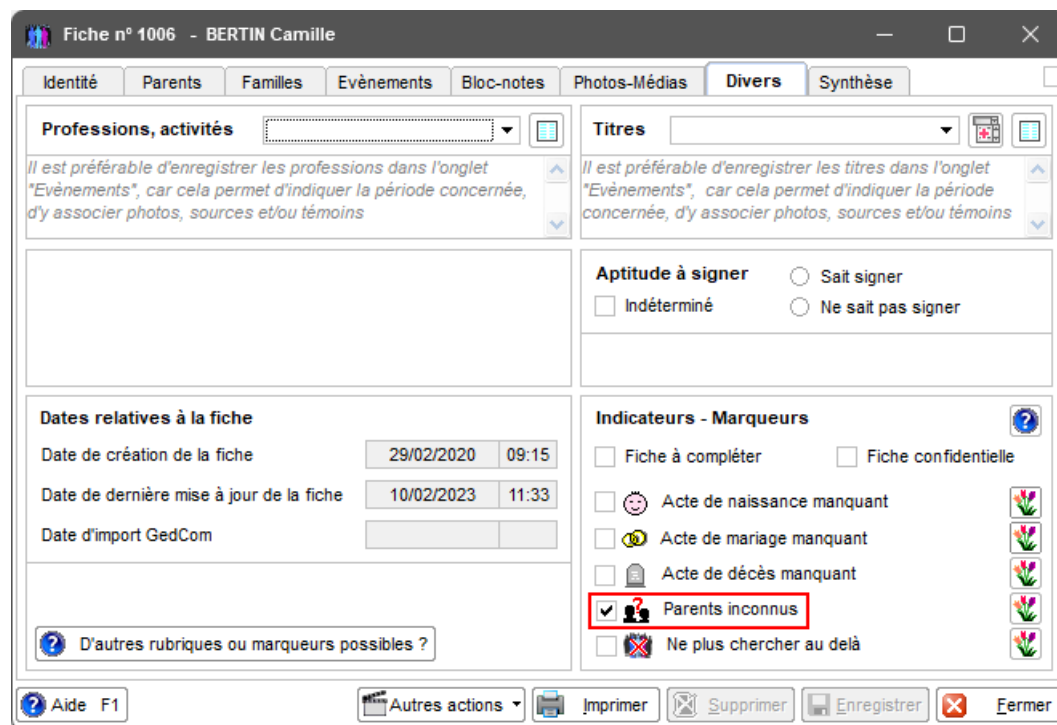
Fiche n° 1006 - BERTIN Camille

Identité | Parents | Familles | Evènements | Bloc-notes | Photos-Médias | Divers | Synthèse

Professions, activités

Il est préférable d'enregistrer les professions dans l'onglet "Evènements", car cela permet d'indiquer la période concernée, d'y associer photos, sources et/ou témoins

Titres

Il est préférable d'enregistrer les titres dans l'onglet "Evènements", car cela permet d'indiquer la période concernée, d'y associer photos, sources et/ou témoins

Aptitude à signer
Sait signer
Indéterminé
Ne sait pas signer

Dates relatives à la fiche

| | | |
|---|---|---|
| Date de création de la fiche | 29/02/2020 | 09:15 |
| Date de dernière mise à jour de la fiche | 10/02/2023 | 11:33 |
| Date d'import GedCom | | |

Indicateurs - Marqueurs
Fiche à compléter
Fiche confidentielle
Acte de naissance manquant
Acte de mariage manquant
Acte de décès manquant
Parents inconnus
Ne plus chercher au delà

D'autres rubriques ou marqueurs possibles ?

Aide F1
Autres actions
Imprimer
Supprimer
Enregistrer
Fermer